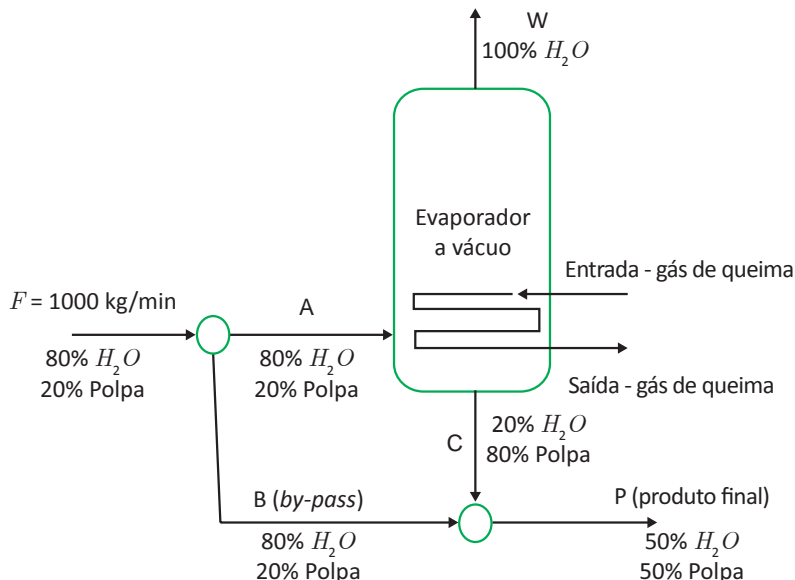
W
100% $H_2O$

Evaporador a vácuo

Entrada - gás de queima

$F$ = 1000 kg/min
80% $H_2O$
20% Polpa

A
80% $H_2O$
20% Polpa

Saída - gás de queima

C
20% $H_2O$
80% Polpa

B (by-pass)
80% $H_2O$
20% Polpa

P (produto final)
50% $H_2O$
50% Polpa